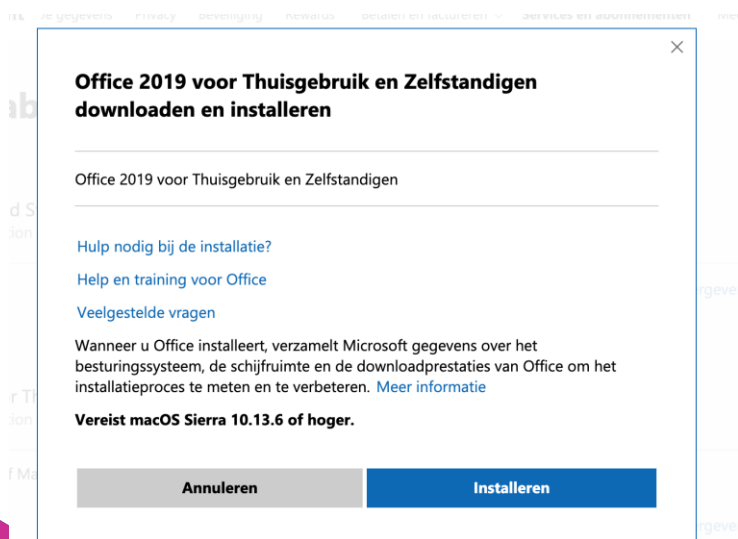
Office 2019 voor Thuisgebruik en Zelfstandigen downloaden en installeren

Office 2019 voor Thuisgebruik en Zelfstandigen

Hulp nodig bij de installatie?

Help en training voor Office

Veelgestelde vragen

Wanneer u Office installeert, verzamelt Microsoft gegevens over het besturingssysteem, de schijfruimte en de downloadprestaties van Office om het installatieproces te meten en te verbeteren. Meer informatie

Vereist macOS Sierra 10.13.6 of hoger.

Annuleren

Installeren